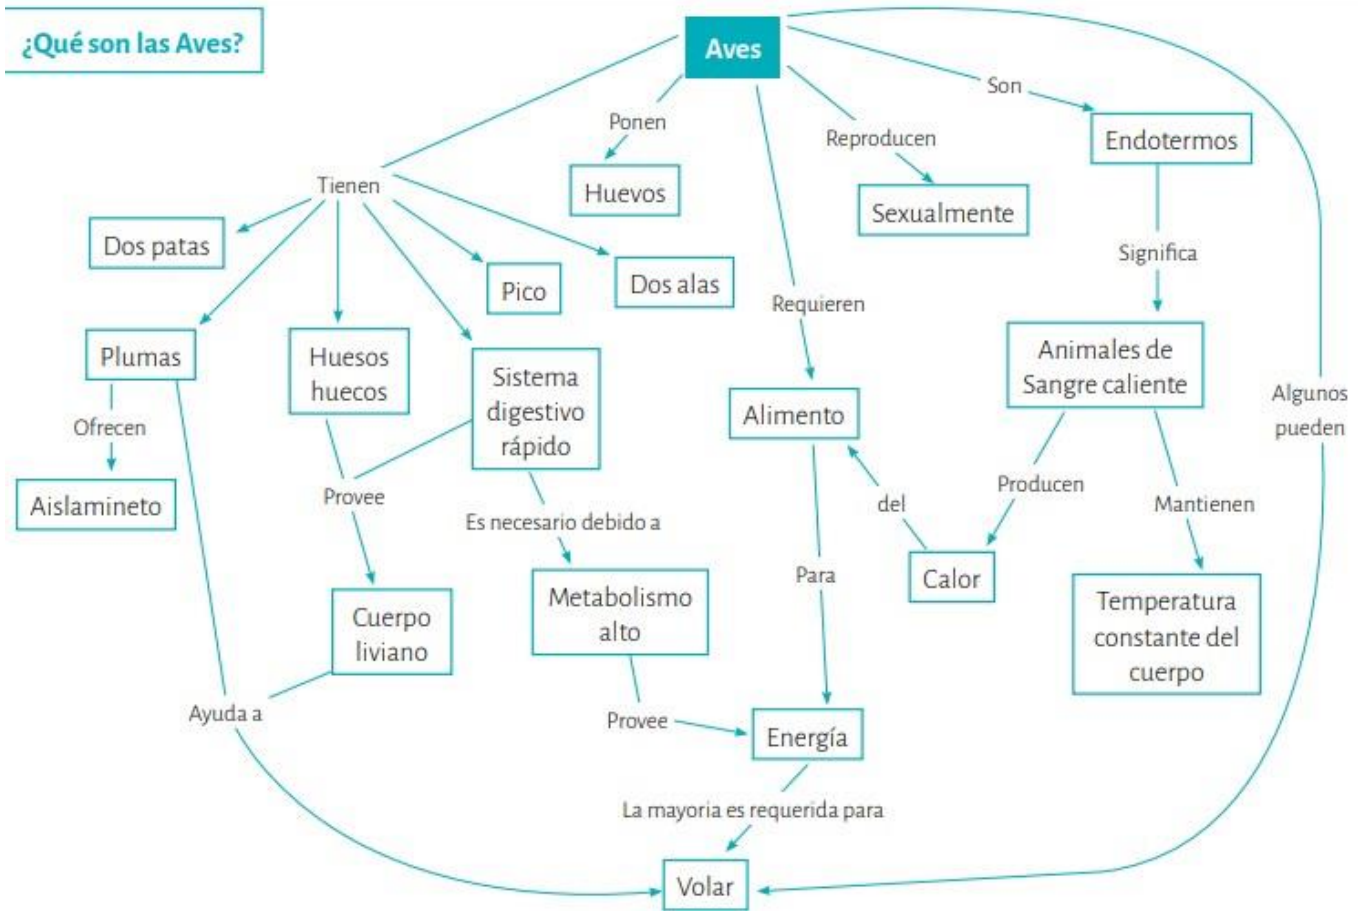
¿Qué son las Aves?

Aves

Ponen
Huevos

Reproducen
Sexualmente

Son
Endotermos
Significa
Animales de Sangre caliente
Producen
Calor
Mantienen
Temperatura constante del cuerpo

Algunos pueden

Tienen
Dos patas
Plumas
Ofrecen
Aislamineto
Huesos huecos
Provee
Cuerpo liviano
Ayuda a
Sistema digestivo rápido
Es necesario debido a
Metabolismo alto
Provee
Pico
Dos alas

Requieren
Alimento
del
Para
Energía
La mayoria es requerida para
Volar